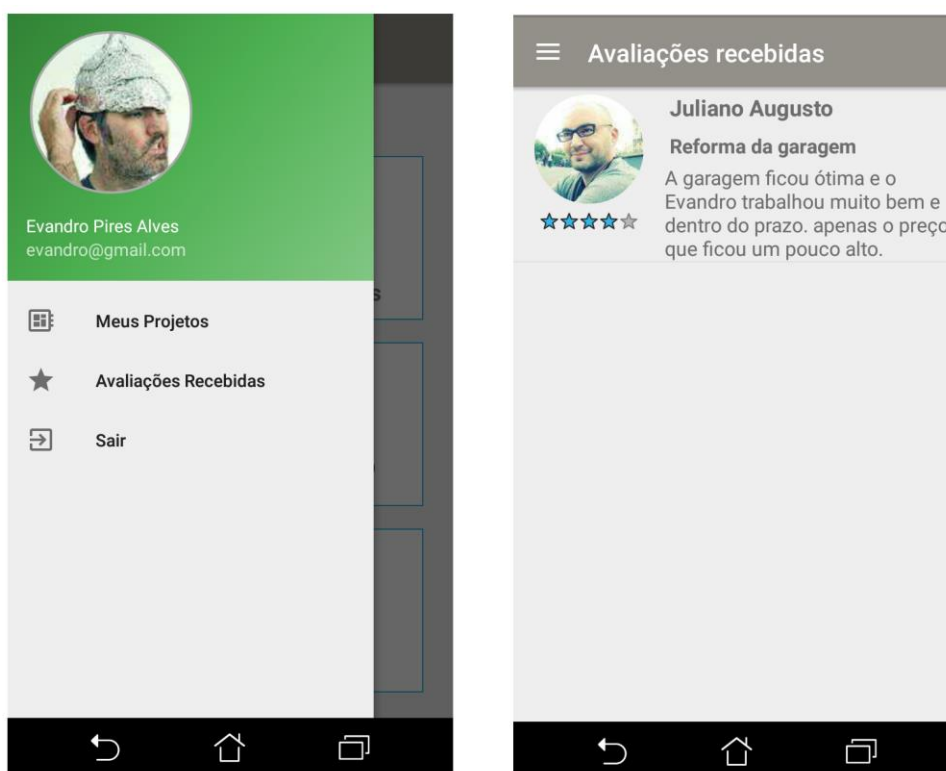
Evandro Pires Alves
evandro@gmail.com

Meus Projetos

Avaliações Recebidas

Sair

Avaliações recebidas

Juliano Augusto

Reforma da garagem

A garagem ficou ótima e o Evandro trabalhou muito bem e dentro do prazo. apenas o preço que ficou um pouco alto.